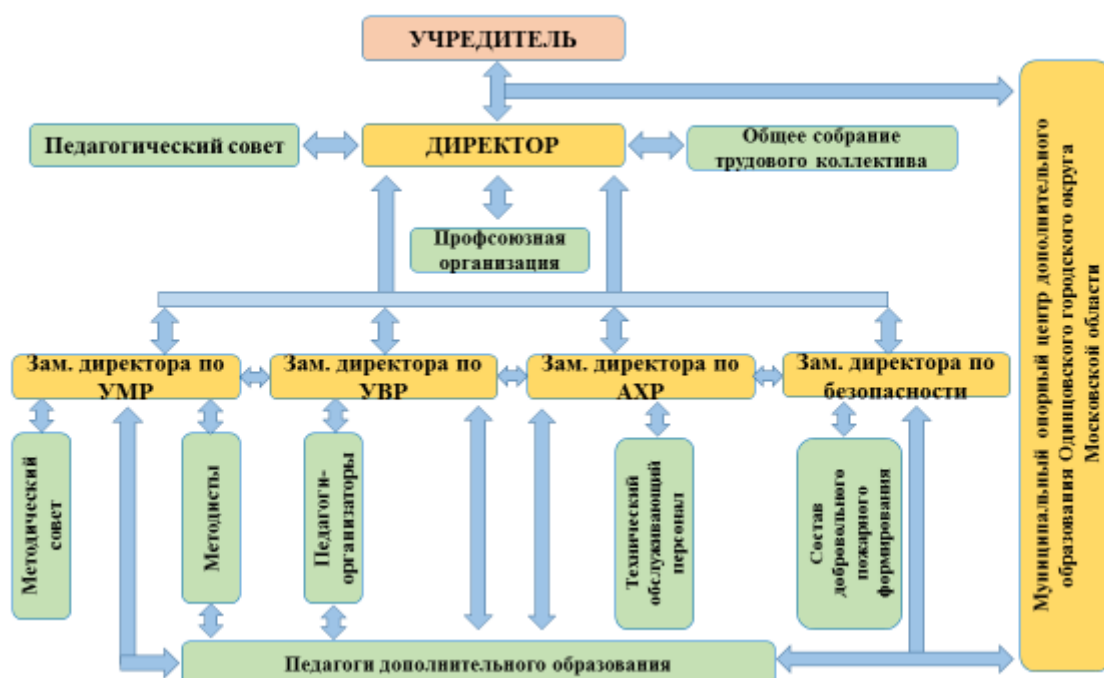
УЧРЕДИТЕЛЬ

Педагогический совет

ДИРЕКТОР

Общее собрание трудового коллектива

Профсоюзная организация

Зам. директора по УМР

Зам. директора по УВР

Зам. директора по АХР

Зам. директора по безопасности

Методический совет

Методисты

Педагоги-организаторы

Технический обслуживающий персонал

Состав добровольного пожарного формирования

Педагоги дополнительного образования

Муниципальный опорный центр дополнительного образования Одинцовского городского округа Московской области